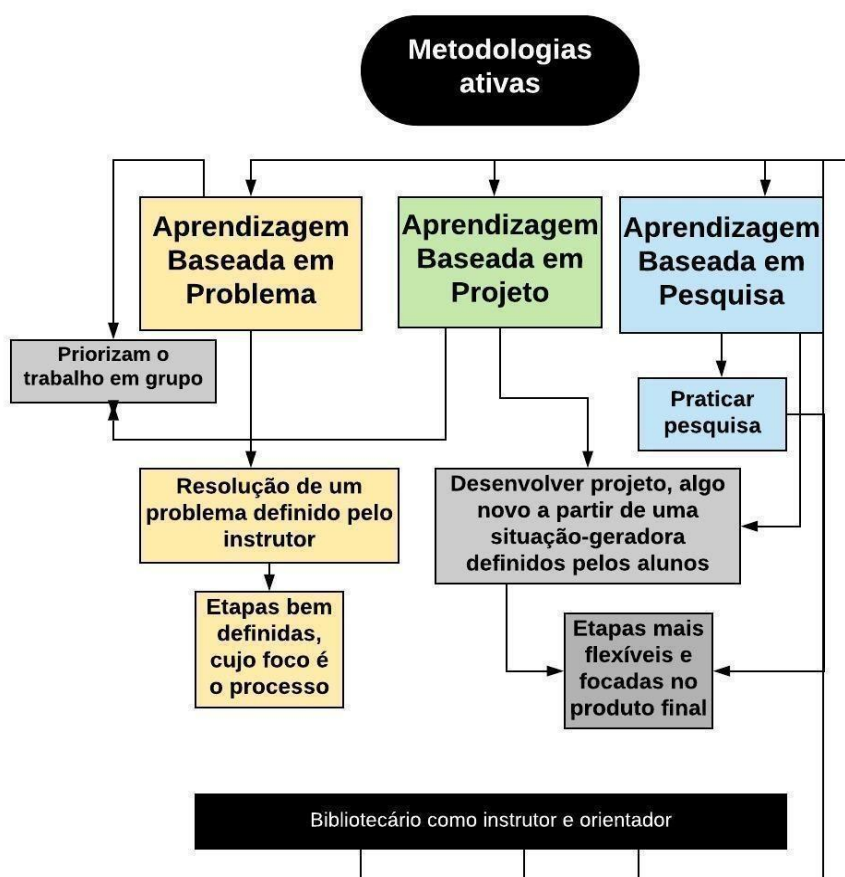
Metodologias ativas

Aprendizagem Baseada em Problema

Aprendizagem Baseada em Projeto

Aprendizagem Baseada em Pesquisa

Priorizam o trabalho em grupo

Praticar pesquisa

Resolução de um problema definido pelo instrutor

Desenvolver projeto, algo novo a partir de uma situação-geradora definidos pelos alunos

Etapas bem definidas, cujo foco é o processo

Etapas mais flexíveis e focadas no produto final

Bibliotecário como instrutor e orientador